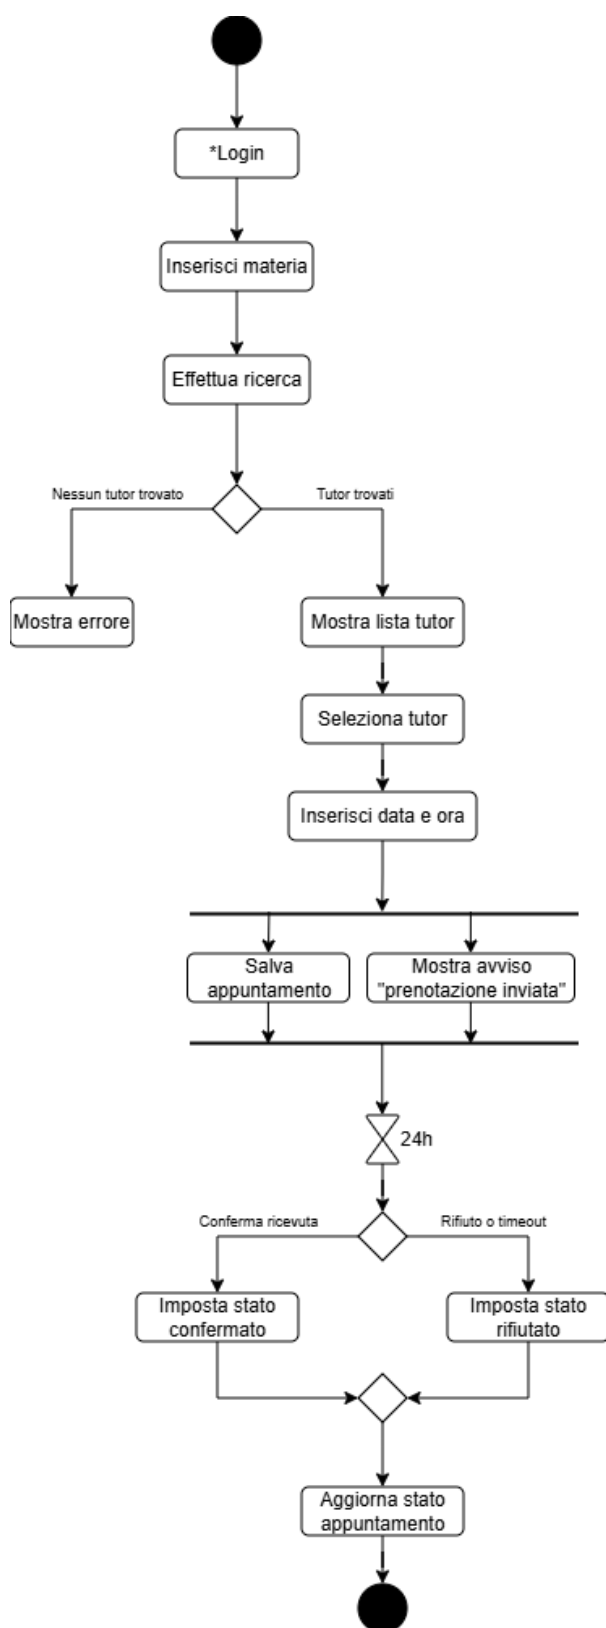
*Login

Inserisci materia

Effettua ricerca

Nessun tutor trovato

Tutor trovati

Mostra errore

Mostra lista tutor

Seleziona tutor

Inserisci data e ora

Salva appuntamento

Mostra avviso "prenotazione inviata"

24h

Conferma ricevuta

Rifiuto o timeout

Imposta stato confermato

Imposta stato rifiutato

Aggiorna stato appuntamento